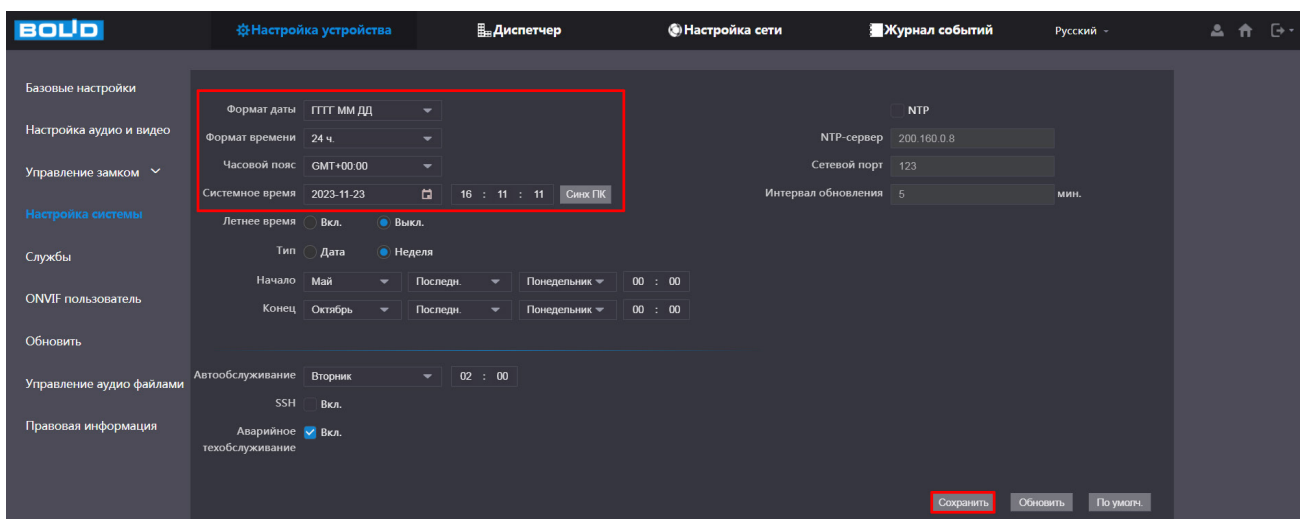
BOLID

Настройка устройства
Диспетчер
Настройка сети
Журнал событий
Русский

Базовые настройки
Настройка аудио и видео
Управление замком
Настройка системы
Службы
ONVIF пользователь
Обновить
Управление аудио файлами
Правовая информация

Формат даты ГГГГ ММ ДД
Формат времени 24 ч.
Часовой пояс GMT+00:00
Системное время 2023-11-23 16 : 11 : 11 Синх ПК
Летнее время Вкл. Выкл.
Тип Дата Неделя
Начало Май Последн. Понедельник 00 : 00
Конец Октябрь Последн. Понедельник 00 : 00

NTP
NTP-сервер 200.160.0.8
Сетевой порт 123
Интервал обновления 5 мин.

Автообслуживание Вторник 02 : 00
SSH Вкл.
Аварийное техобслуживание Вкл.

Сохранить Обновить По умолч.